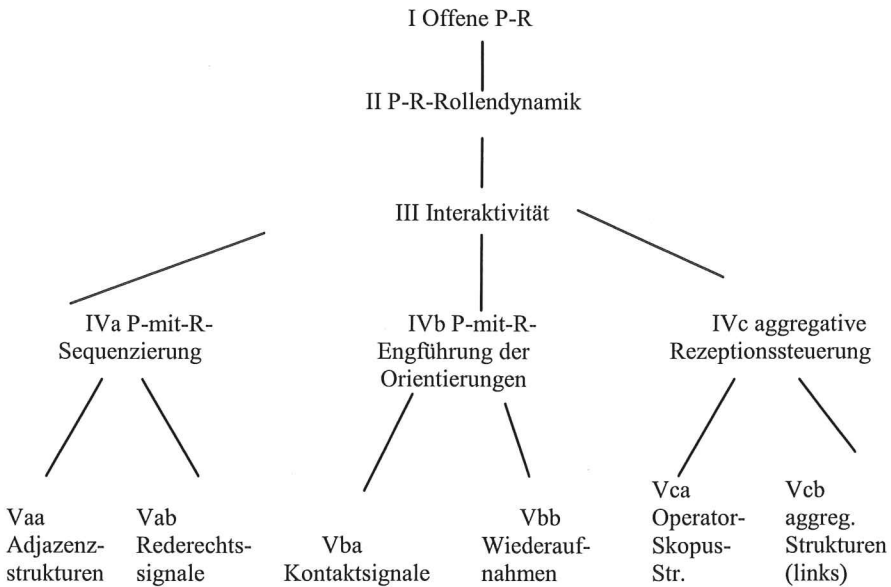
I Offene P-R

II P-R-Rollendynamik

III Interaktivität

IVa P-mit-R-Sequenzierung

IVb P-mit-R-Engführung der Orientierungen

IVc aggregative Rezeptionssteuerung

Vaa Adjazenzstrukturen

Vab Rederechtssignale

Vba Kontaktsignale

Vbb Wiederaufnahmen

Vca Operator-Skopus-Str.

Vcb aggreg. Strukturen (links)